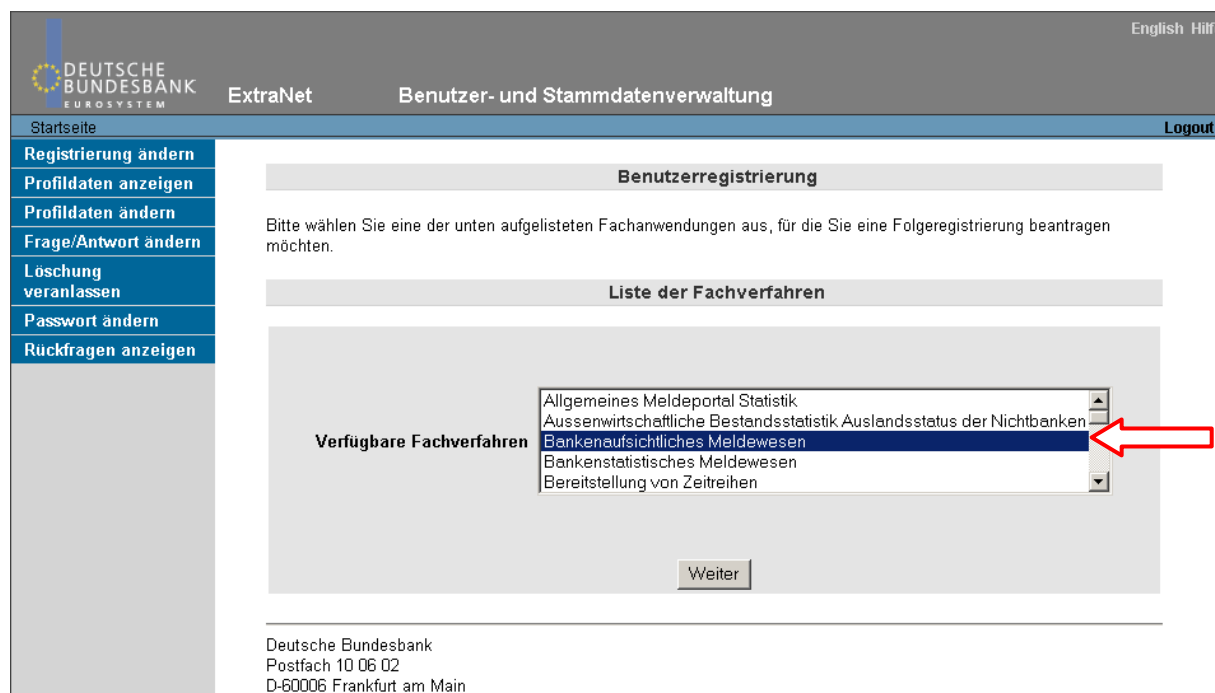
English Hilf

DEUTSCHE BUNDESBANK EUROSYSTEM

ExtraNet

Benutzer- und Stammdatenverwaltung

Startseite

Logout

Registrierung ändern
Profildaten anzeigen
Profildaten ändern
Frage/Antwort ändern
Löschung veranlassen
Passwort ändern
Rückfragen anzeigen

Benutzerregistrierung

Bitte wählen Sie eine der unten aufgelisteten Fachanwendungen aus, für die Sie eine Folgeregistrierung beantragen möchten.

Liste der Fachverfahren

Verfügbare Fachverfahren

Allgemeines Meldeportal Statistik
Aussenwirtschaftliche Bestandsstatistik Auslandsstatus der Nichtbanken
Bankenaufsichtliches Meldewesen
Bankenstatistisches Meldewesen
Bereitstellung von Zeitreihen

Weiter

Deutsche Bundesbank
Postfach 10 06 02
D-60006 Frankfurt am Main